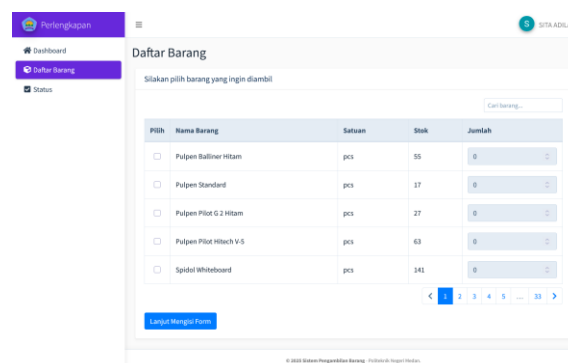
Perlengkapan

≡

S SITA ADIL

Dashboard
Daftar Barang
Status

Daftar Barang

Silakan pilih barang yang ingin diambil

Cari barang...

| Pilih | Nama Barang | Satuan | Stok | Jumlah |
|---|---|---|---|---|
| | Pulpen Balliner Hitam | pcs | 55 | 0 |
| | Pulpen Standard | pcs | 17 | 0 |
| | Pulpen Pilot G 2 Hitam | pcs | 27 | 0 |
| | Pulpen Pilot Hitech V-5 | pcs | 63 | 0 |
| | Spidol Whiteboard | pcs | 141 | 0 |

‹ 1 2 3 4 5 ... 33 ›

Lanjut Mengisi Form

© 2020 Sistem Pengambilan Barang - Politeknik Negeri Medan.